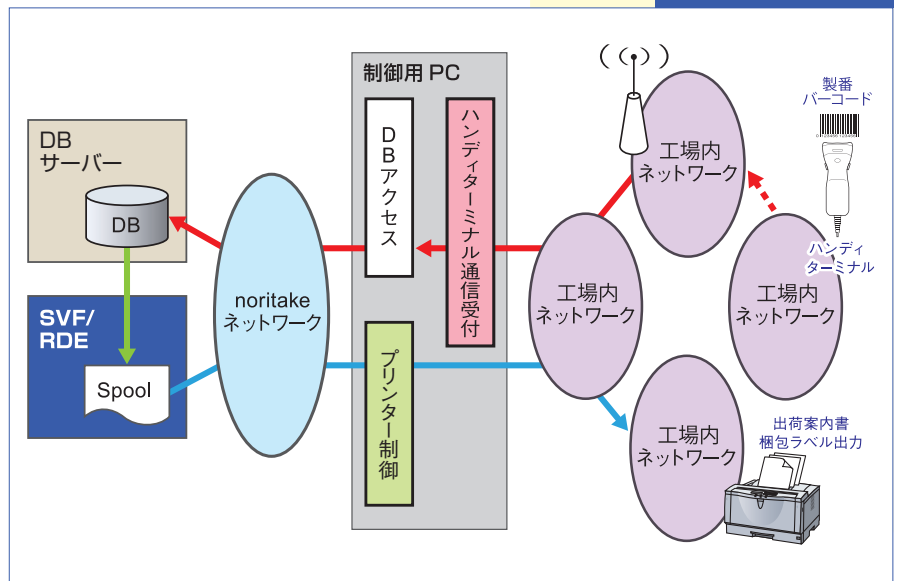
制御用 PC

DB
サーバー

DB

SVF/
RDE

Spool

noritake
ネットワーク

DBアクセス

ハンディターミナル通信受付

プリンター制御

工場内
ネットワーク

工場内
ネットワーク

製番
バーコード

ハンディ
ターミナル

工場内
ネットワーク

工場内
ネットワーク

出荷案内書
梱包ラベル出力